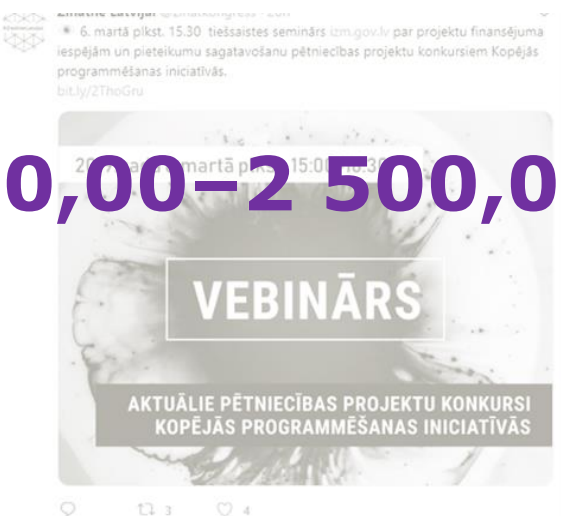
Zinātne Latvijai @ZinatKongress · 20h

6. martā plkst. 15.30 tiešsaistes seminārs izm.gov.lv par projektu finansējuma iespējām un pieteikumu sagatavošanu pētniecības projektu konkursiem Kopējās programmēšanas iniciatīvās.
bit.ly/2ThoGru

0,00–2 500,0

20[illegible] martā plkst. 15:00–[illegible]

VEBINĀRS

AKTUĀLIE PĒTNIECĪBAS PROJEKTU KONKURSI KOPĒJĀS PROGRAMMĒŠANAS INICIATĪVĀS

3 4